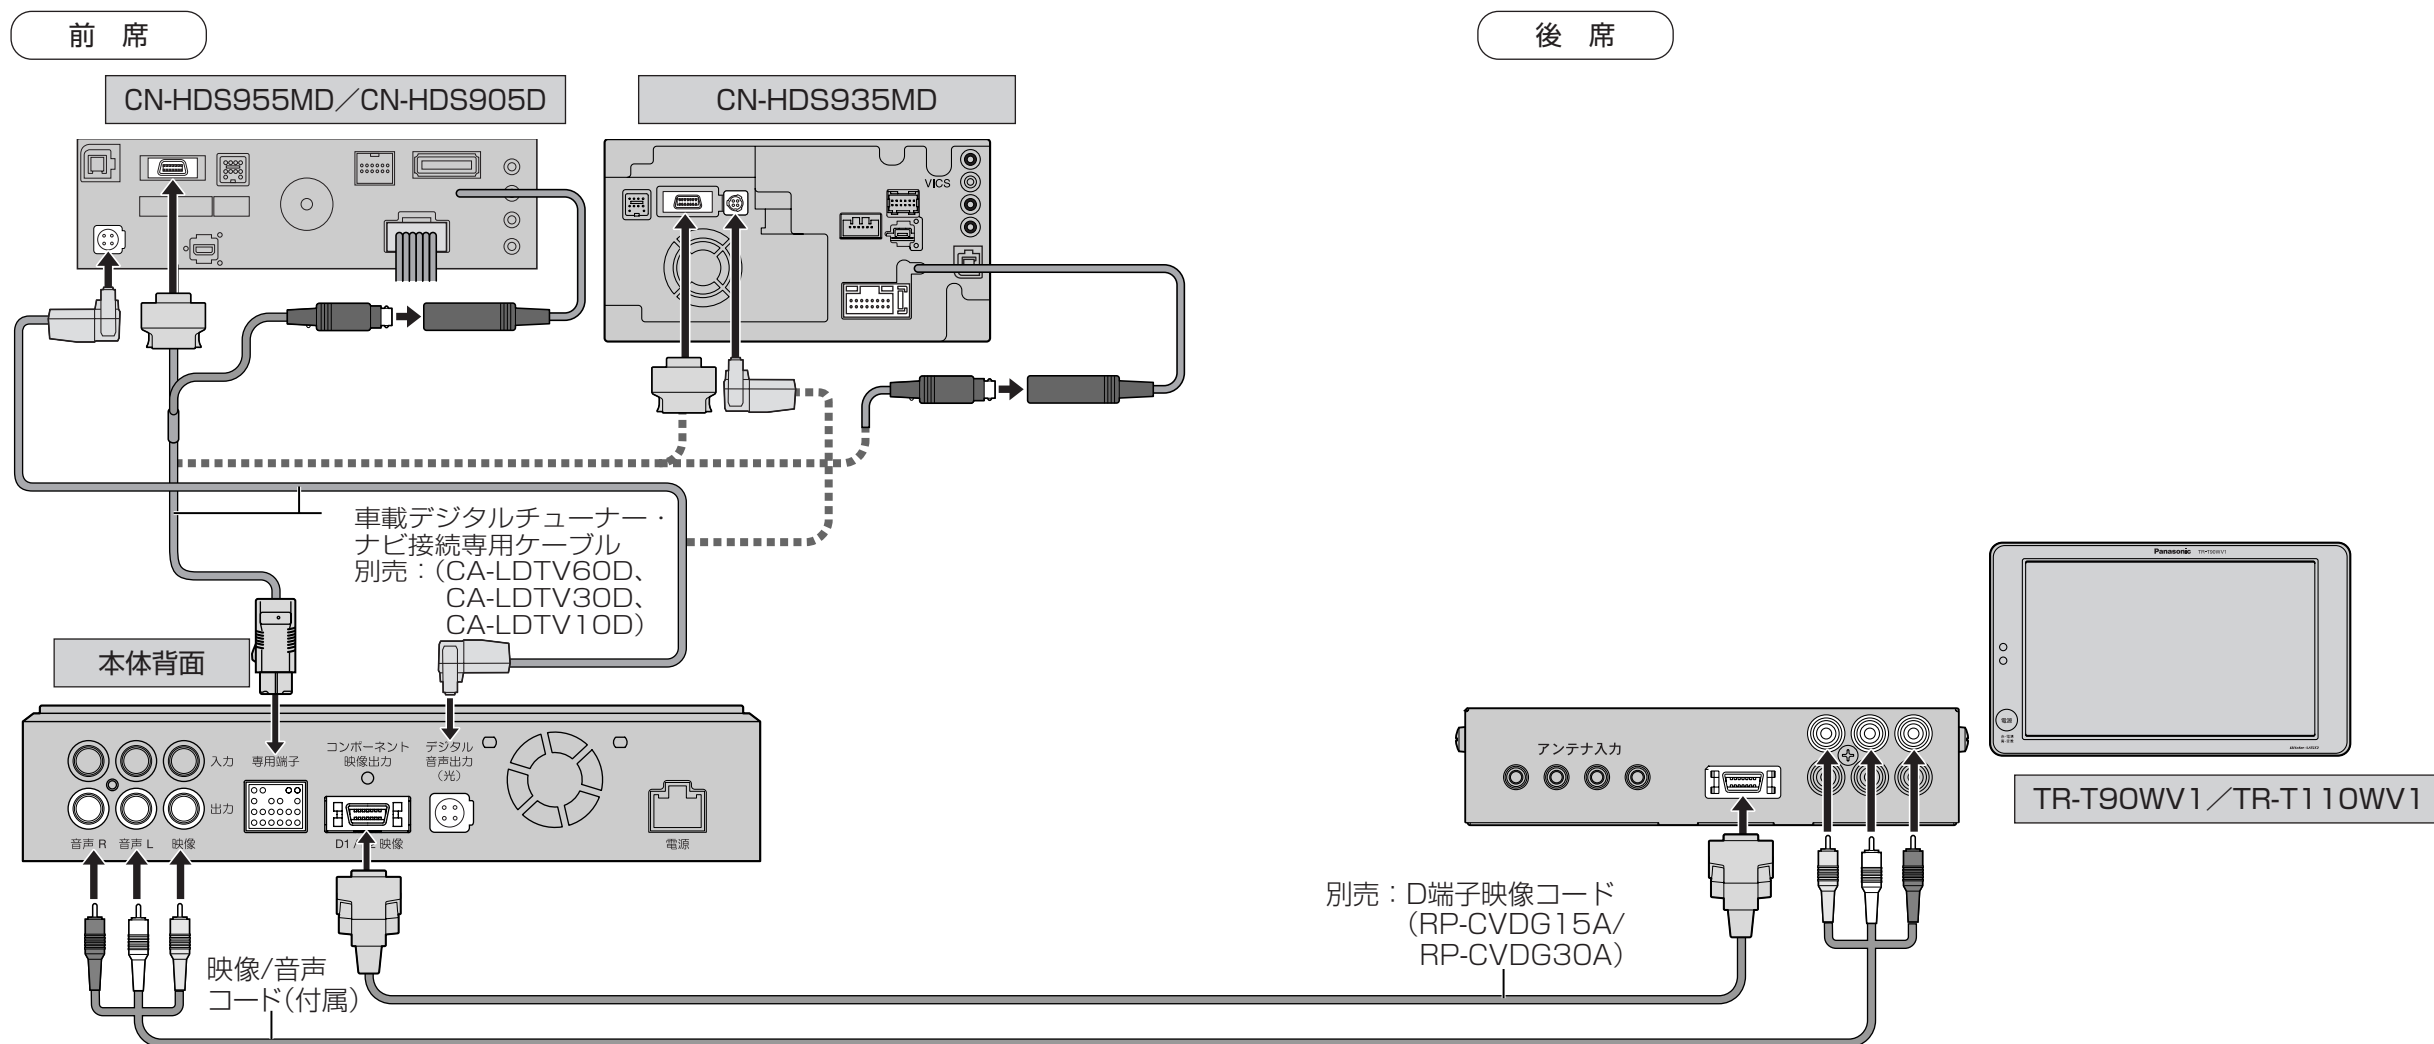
前 席

後 席

CN-HDS955MD／CN-HDS905D

CN-HDS935MD

VICS

車載デジタルチューナー・ナビ接続専用ケーブル
別売：(CA-LDTV60D、CA-LDTV30D、CA-LDTV10D)

本体背面

入力
出力
音声 R 音声 L 映像
専用端子
コンポーネント映像出力
デジタル音声出力（光）
D1/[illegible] 映像
電源

映像/音声コード(付属)

別売：D端子映像コード (RP-CVDG15A/ RP-CVDG30A)

アンテナ入力

Panasonic

TR-T90WV1／TR-T110WV1